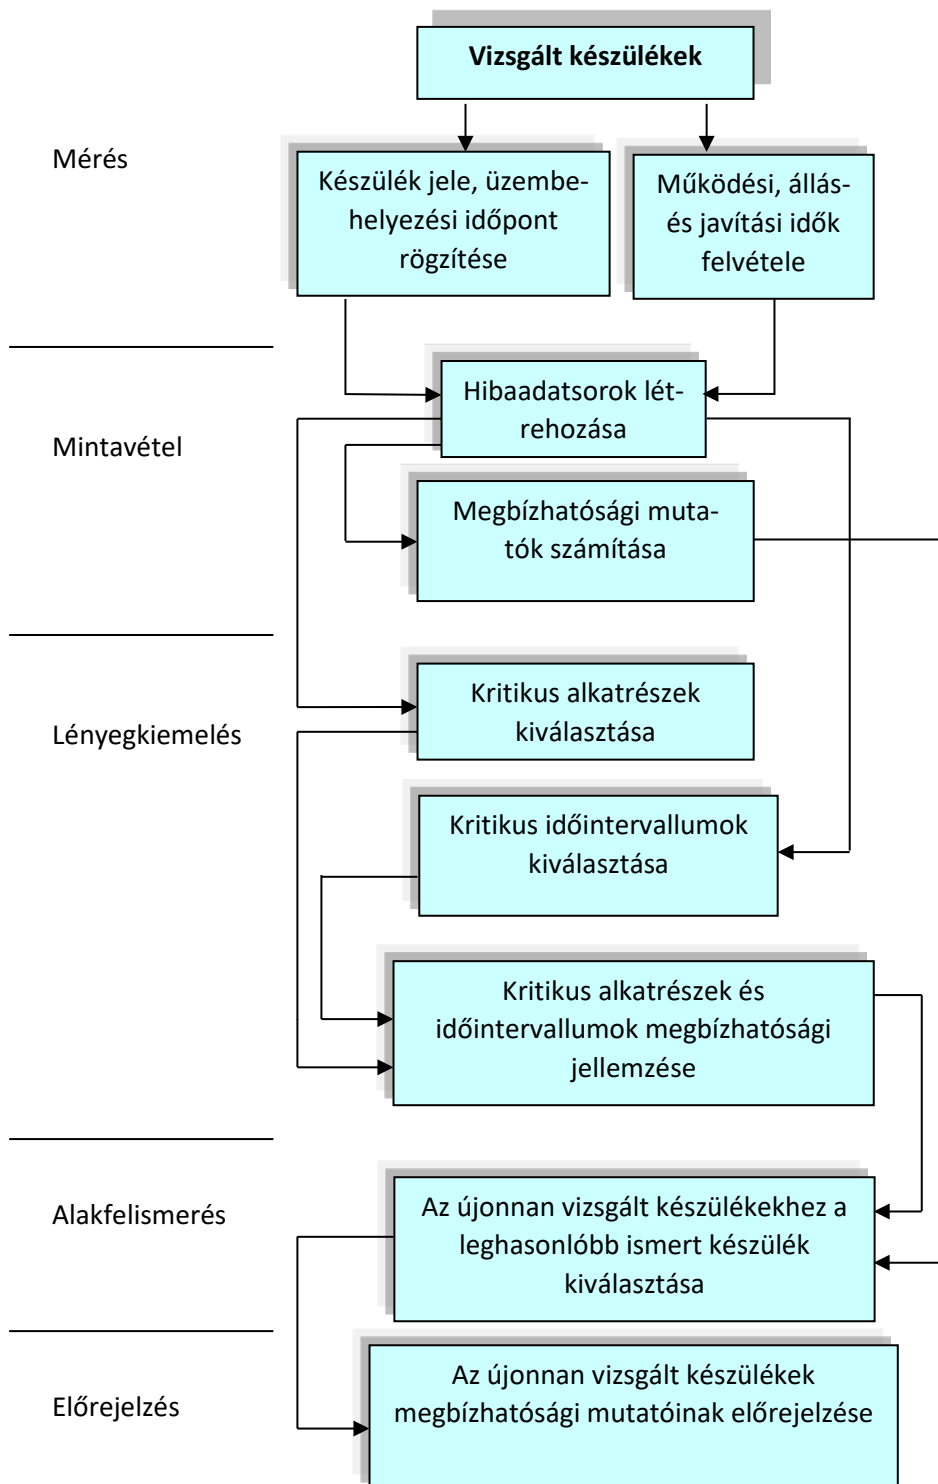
Vizsgált készülékek

Mérés

Készülék jele, üzembehelyezési időpont rögzítése

Működési, állás- és javítási idők felvétele

Hibaadatsorok létrehozása

Mintavétel

Megbízhatósági mutatók számítása

Lényegkiemelés

Kritikus alkatrészek kiválasztása

Kritikus időintervallumok kiválasztása

Kritikus alkatrészek és időintervallumok megbízhatósági jellemzése

Alakfelismerés

Az újonnan vizsgált készülékekhez a leghasonlóbb ismert készülék kiválasztása

Előrejelzés

Az újonnan vizsgált készülékek megbízhatósági mutatóinak előrejelzése